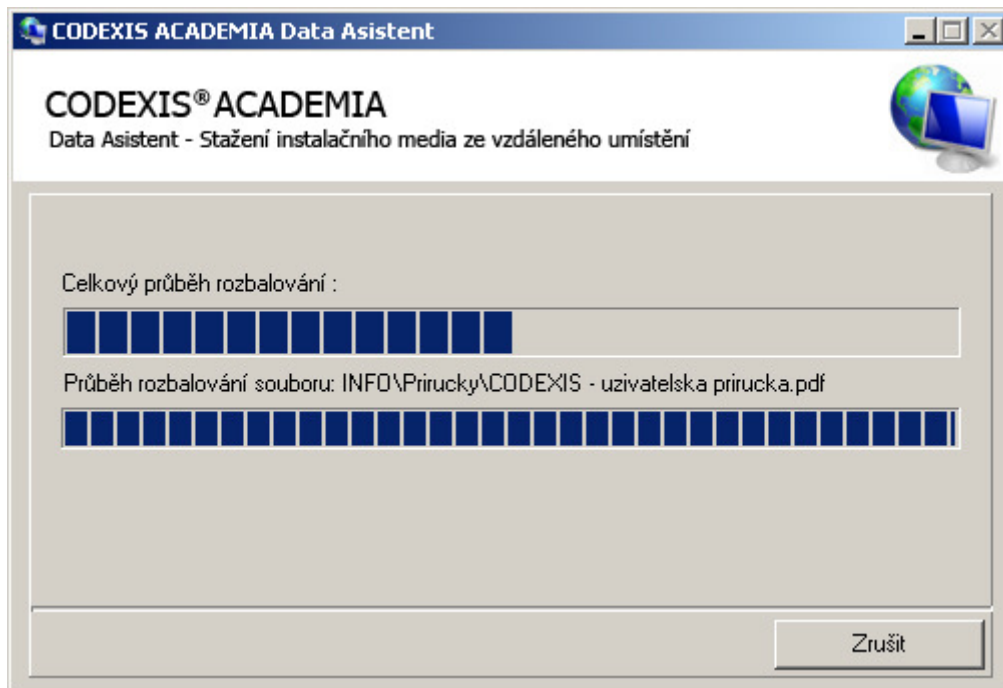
CODEXIS ACADEMIA Data Asistent

CODEXIS® ACADEMIA
Data Asistent - Stažení instalačního media ze vzdáleného umístění

Celkový průběh rozbalování :

Průběh rozbalování souboru: INFO\Prirucky\CODEXIS - uzivatelska prirucka.pdf

Zrušit